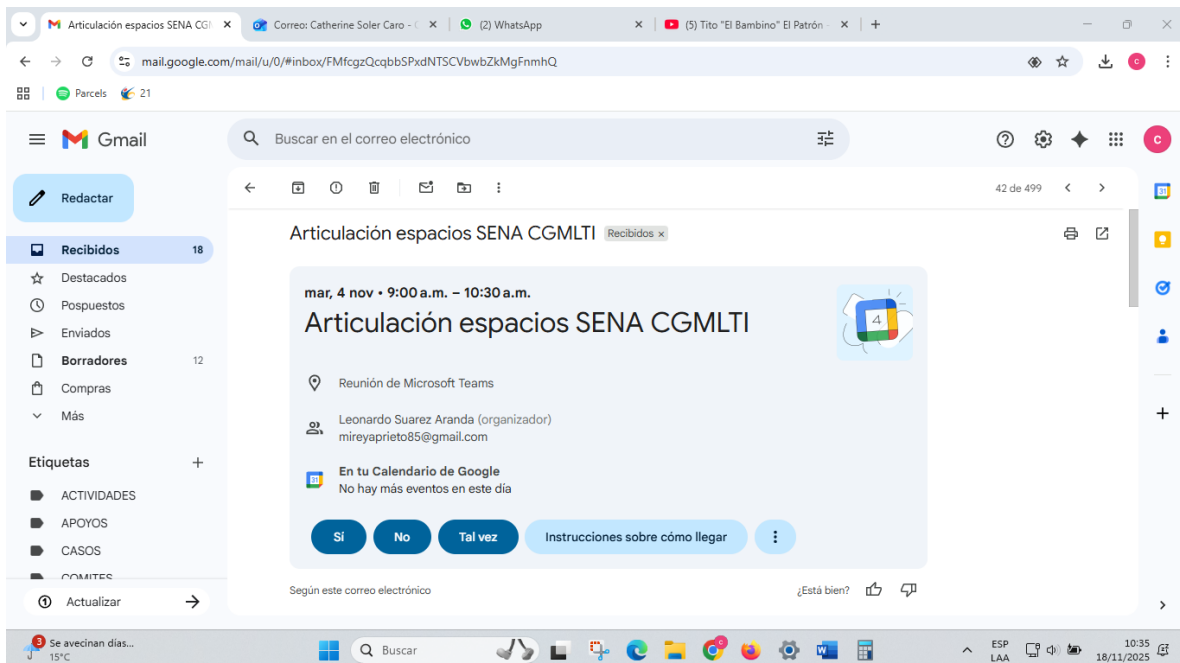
Articulación espacios SENA CGI ×
Correo: Catherine Soler Caro - ×
(2) WhatsApp ×
(5) Tito "El Bambino" El Patrón - ×
+

mail.google.com/mail/u/0/#inbox/FMfcgzQcqbbSPxdNTSCVbwbZkMgFnmhQ

Parcels
21

Gmail
Buscar en el correo electrónico

Redactar
Recibidos 18
Destacados
Pospuestos
Enviados
Borradores 12
Compras
Más

Etiquetas +
ACTIVIDADES
APOYOS
CASOS
COMITES

Actualizar

42 de 499

Articulación espacios SENA CGMLTI Recibidos ×

mar, 4 nov • 9:00 a.m. – 10:30 a.m.
Articulación espacios SENA CGMLTI

4

Reunión de Microsoft Teams

Leonardo Suarez Aranda (organizador)
mireyaprieto85@gmail.com

En tu Calendario de Google
No hay más eventos en este día

Sí
No
Tal vez
Instrucciones sobre cómo llegar

Según este correo electrónico
¿Está bien?

3
Se avecinan días...
15°C
Buscar
ESP
LAA
10:35
18/11/2025